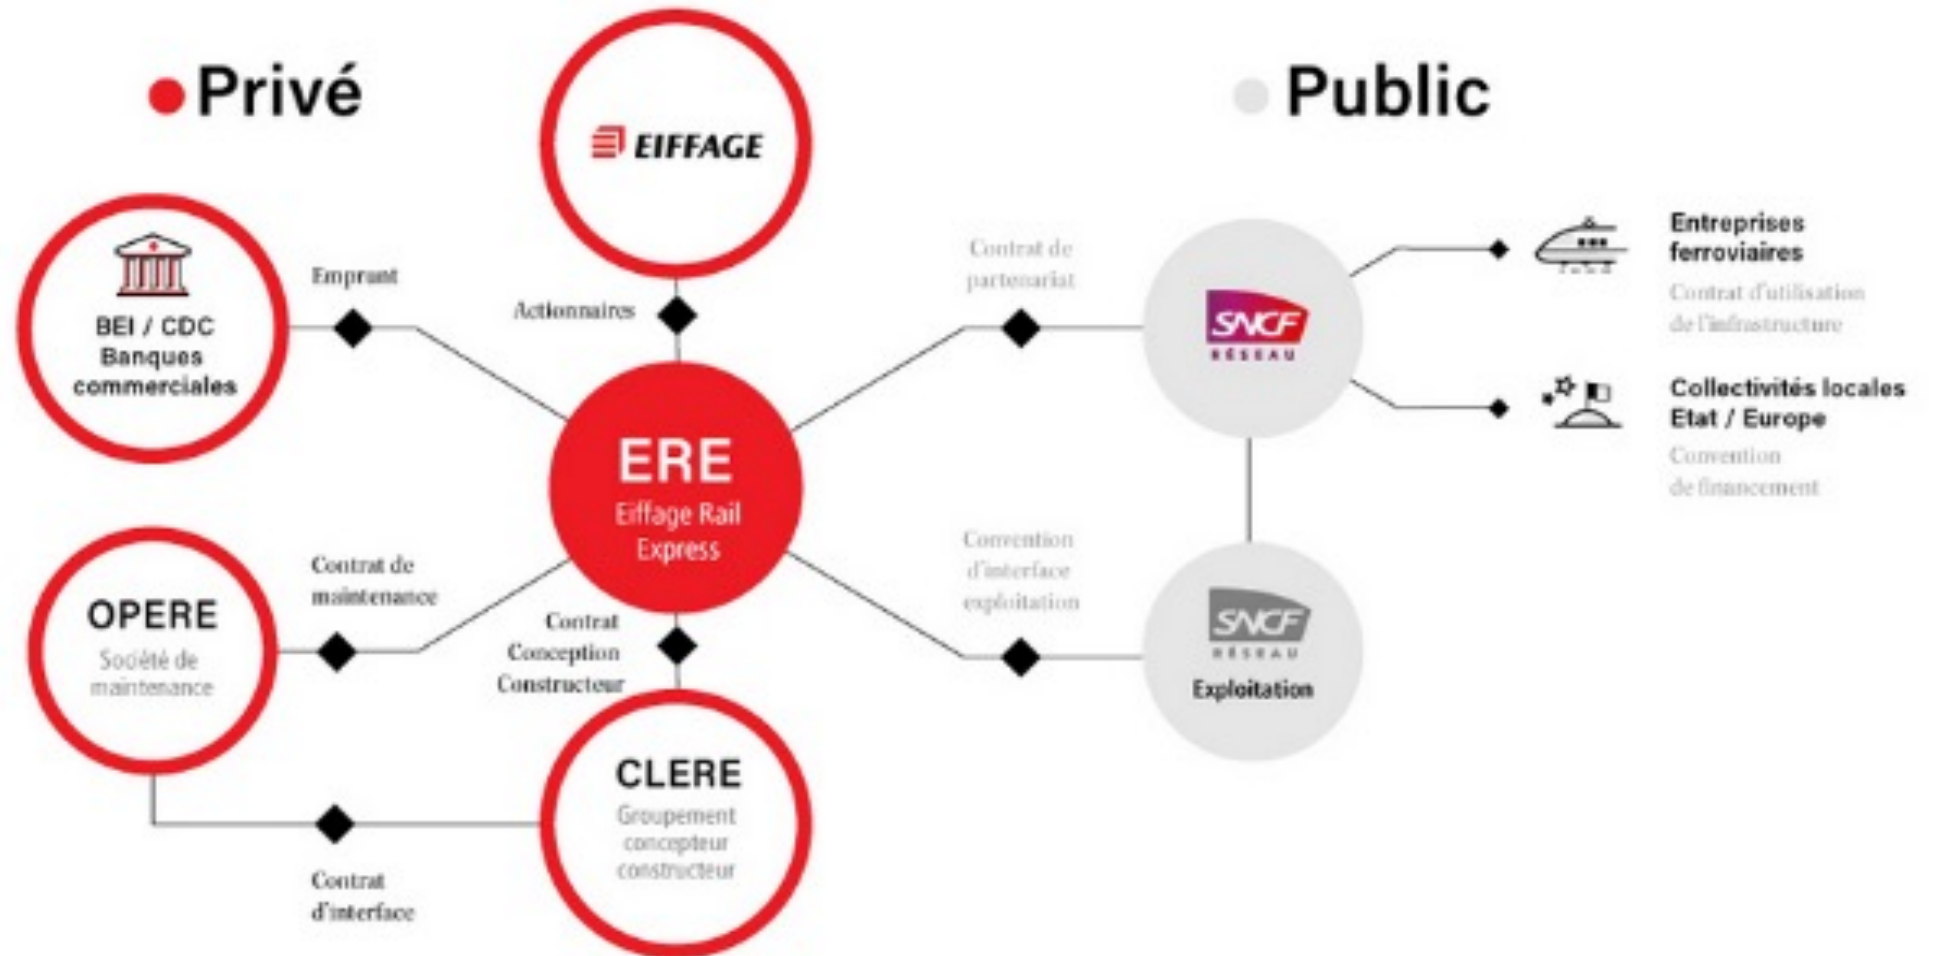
Privé

EIFFAGE

Public

BEI / CDC
Banques
commerciales

Emprunt

Actionnaires

Contrat de partenariat

SNCF
RÉSEAU

Entreprises ferroviaires
Contrat d'utilisation de l'infrastructure

Collectivités locales
Etat / Europe
Convention de financement

ERE
Eiffage Rail Express

OPERE
Société de maintenance

Contrat de maintenance

Contrat Conception Constructeur

Convention d'interface exploitation

SNCF
RÉSEAU
Exploitation

CLERE
Groupement concepteur constructeur

Contrat d'interface